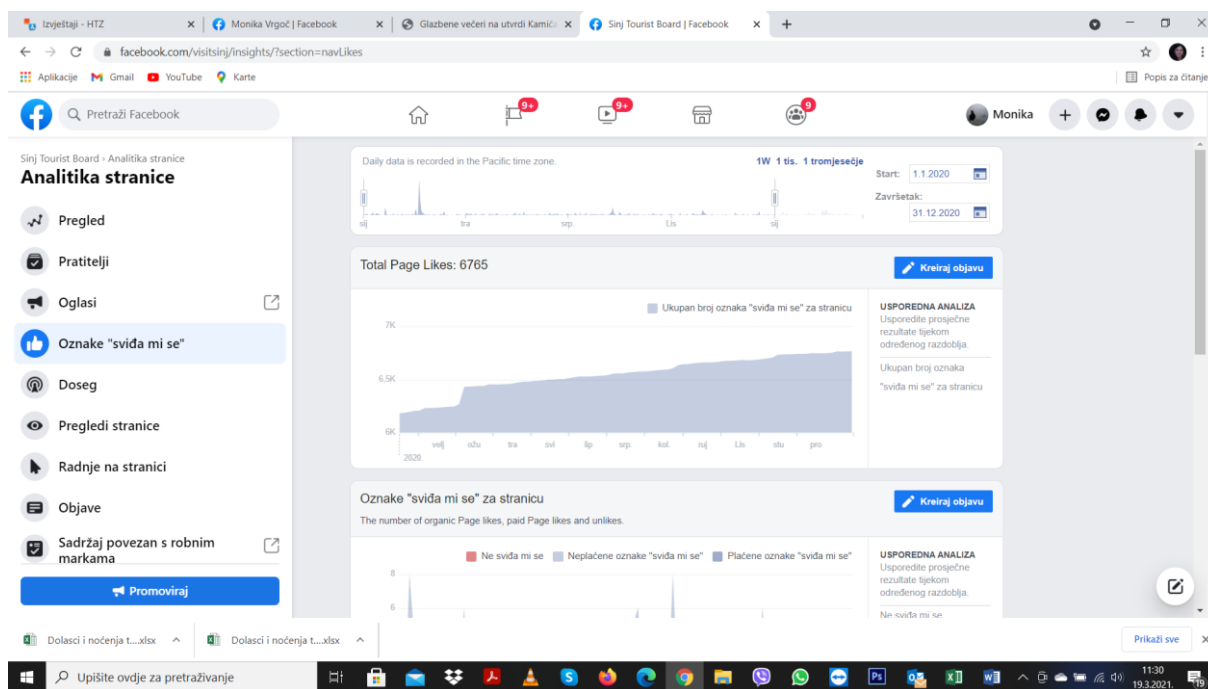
Izvještaji - HTZ | Monika Vrgoč | Facebook | Glazbene večeri na utvrdi Kamič | Sinj Tourist Board | Facebook

facebook.com/visitsinj/insights/?section=navLikes

Aplikacije Gmail YouTube Karte Popis za čitanje

Pretraži Facebook

9+ 9+ 9

Monika

Sinj Tourist Board › Analitika stranice
Analitika stranice

Pregled
Pratitelji
Oglasi
Oznake "sviđa mi se"
Doseg
Pregledi stranice
Radnje na stranici
Objave
Sadržaj povezan s robnim markama

Promoviraj

Daily data is recorded in the Pacific time zone.
1W 1 tis. 1 tromjesečje
Start: 1.1.2020
Završetak: 31.12.2020
sij tra srp. Lis sij

Total Page Likes: 6765
Kreiraj objavu

Ukupan broj oznaka "sviđa mi se" za stranicu
7K
6.5K
6K
velj ožu tra svi lip srp. kol. ruj Lis stu pro
2020.

USPOREDNA ANALIZA
Usporedite prosječne rezultate tijekom određenog razdoblja.
Ukupan broj oznaka "sviđa mi se" za stranicu

Oznake "sviđa mi se" za stranicu
Kreiraj objavu
The number of organic Page likes, paid Page likes and unlikes.

Ne sviđa mi se Neplaćene oznake "sviđa mi se" Plaćene oznake "sviđa mi se"
8
6

USPOREDNA ANALIZA
Usporedite prosječne rezultate tijekom određenog razdoblja.
Ne sviđa mi se

Dolasci i noćenja t....xlsx
Dolasci i noćenja t....xlsx
Prikaži sve

Upišite ovdje za pretraživanje
11:30
19.3.2021.